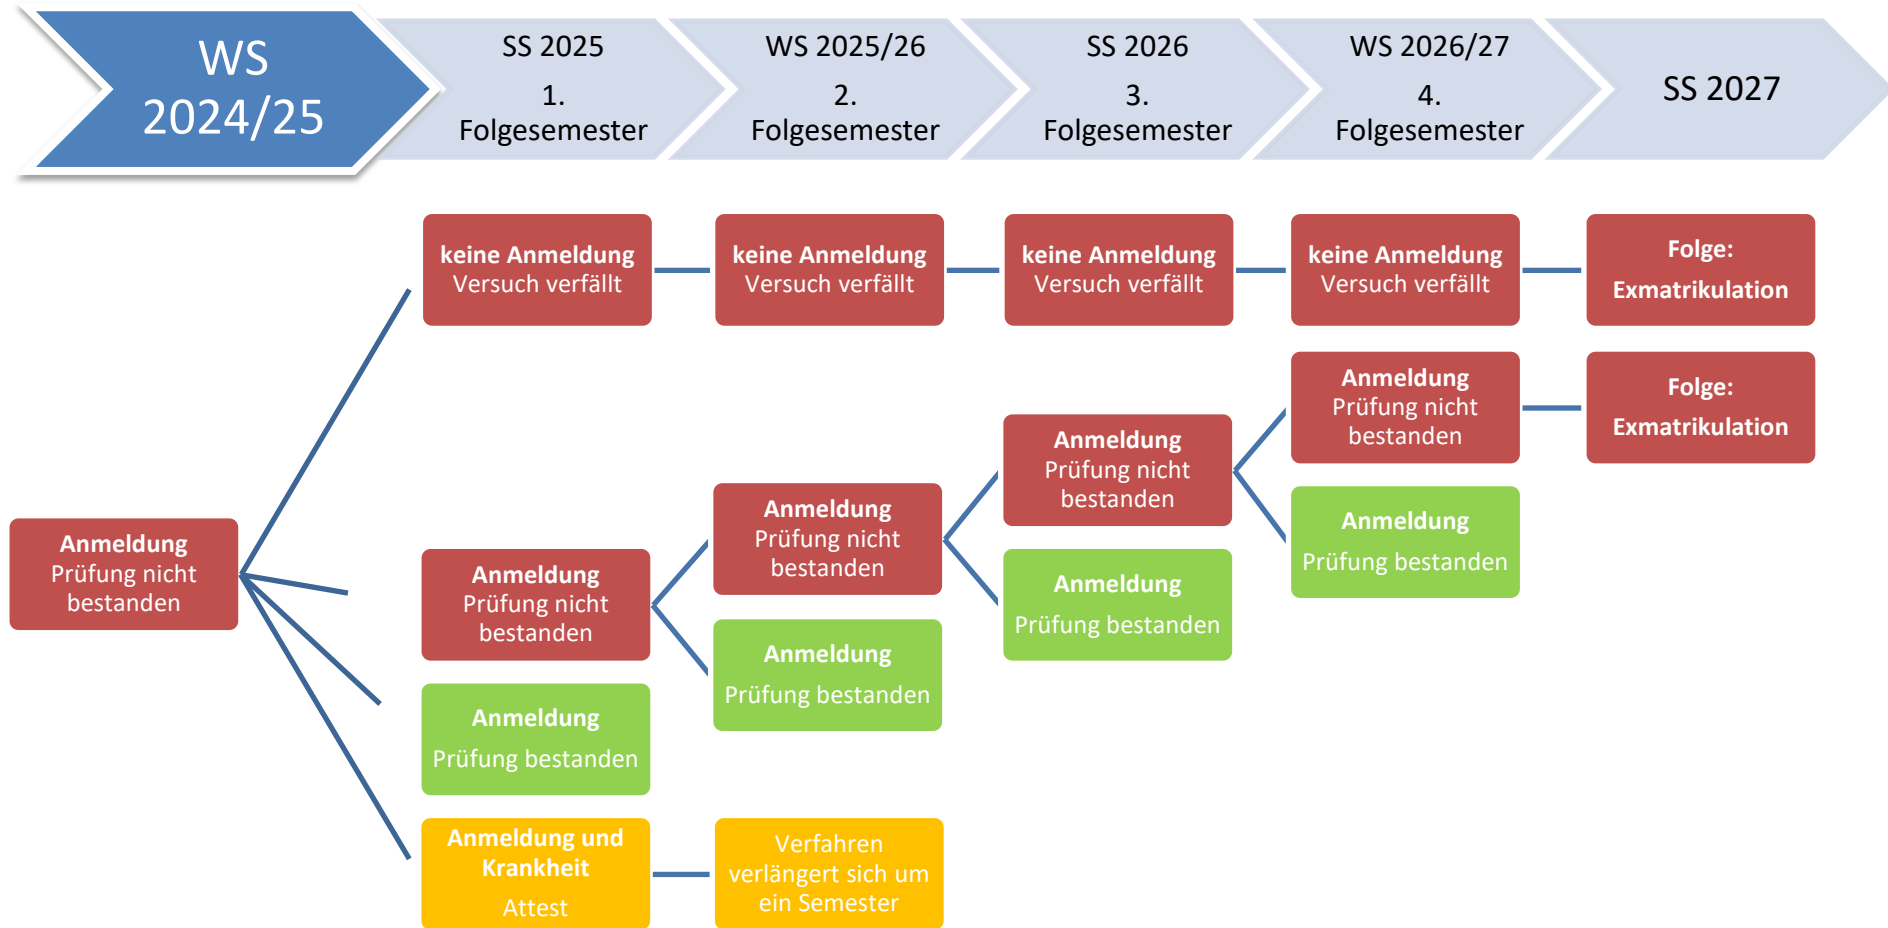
WS 2024/25

SS 2025
1. Folgesemester

WS 2025/26
2. Folgesemester

SS 2026
3. Folgesemester

WS 2026/27
4. Folgesemester

SS 2027

Anmeldung
Prüfung nicht bestanden

keine Anmeldung
Versuch verfällt

Anmeldung
Prüfung nicht bestanden

Anmeldung
Prüfung bestanden

Anmeldung und Krankheit
Attest

keine Anmeldung
Versuch verfällt

Anmeldung
Prüfung nicht bestanden

Anmeldung
Prüfung bestanden

Verfahren verlängert sich um ein Semester

keine Anmeldung
Versuch verfällt

Anmeldung
Prüfung nicht bestanden

Anmeldung
Prüfung bestanden

keine Anmeldung
Versuch verfällt

Anmeldung
Prüfung nicht bestanden

Anmeldung
Prüfung bestanden

Folge:
Exmatrikulation

Folge:
Exmatrikulation